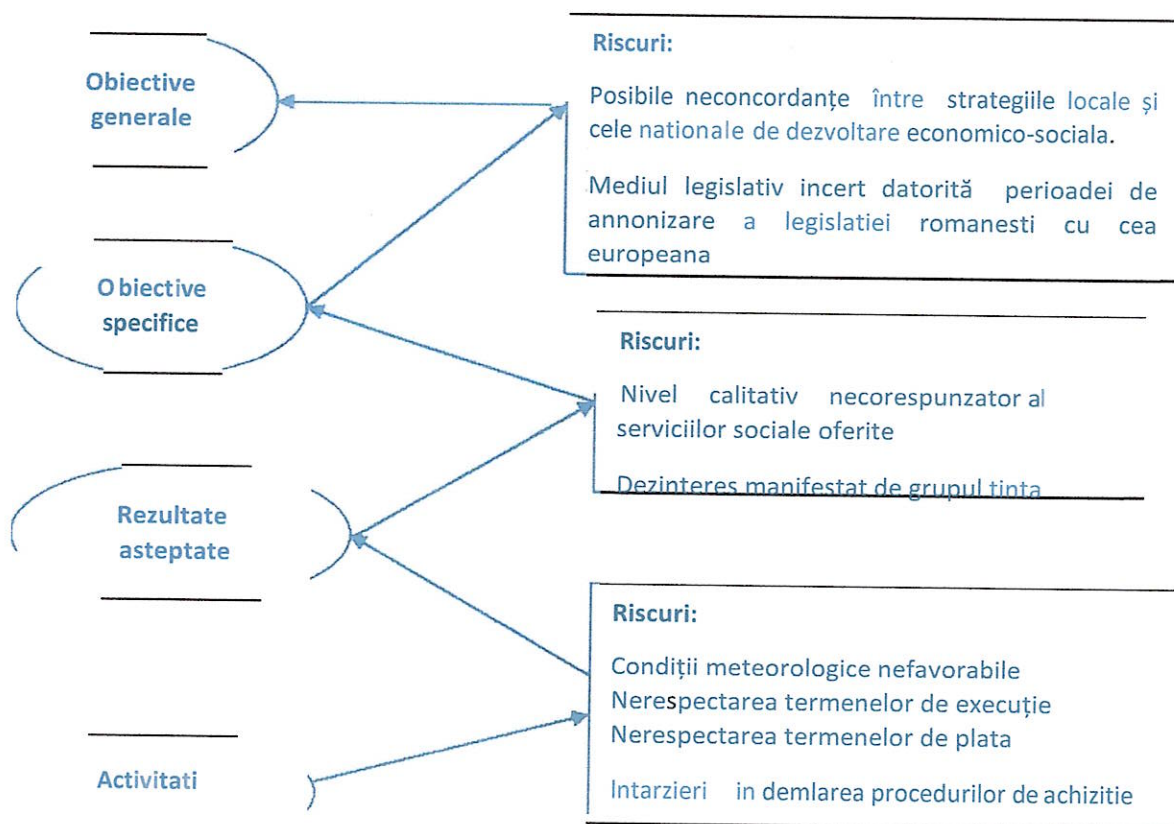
Obiective generale

Obiective specifice

Rezultate asteptate

Activitati

Riscuri:

Posibile neconcordanțe între strategiile locale și cele nationale de dezvoltare economico-sociala.

Mediul legislativ incert datorită perioadei de annonizare a legislatiei romanesti cu cea europeana

Riscuri:

Nivel calitativ necorespunzator al serviciilor sociale oferite

Dezinteres manifestat de grupul tinta

Riscuri:

Condiții meteorologice nefavorabile
Nerespectarea termenelor de execuție
Nerespectarea termenelor de plata

Intarzieri in demlarea procedurilor de achizitie